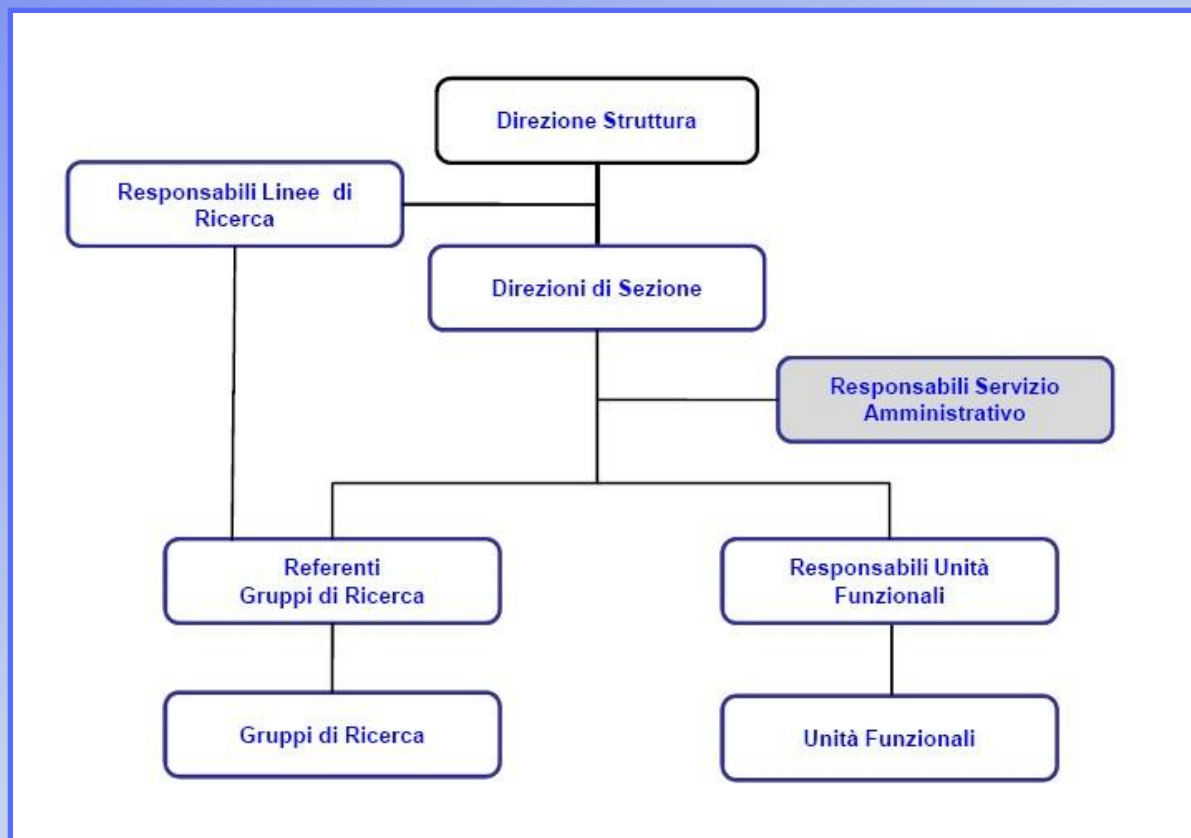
Direzione Struttura

Responsabili Linee di Ricerca

Direzioni di Sezione

Responsabili Servizio Amministrativo

Referenti Gruppi di Ricerca

Responsabili Unità Funzionali

Gruppi di Ricerca

Unità Funzionali